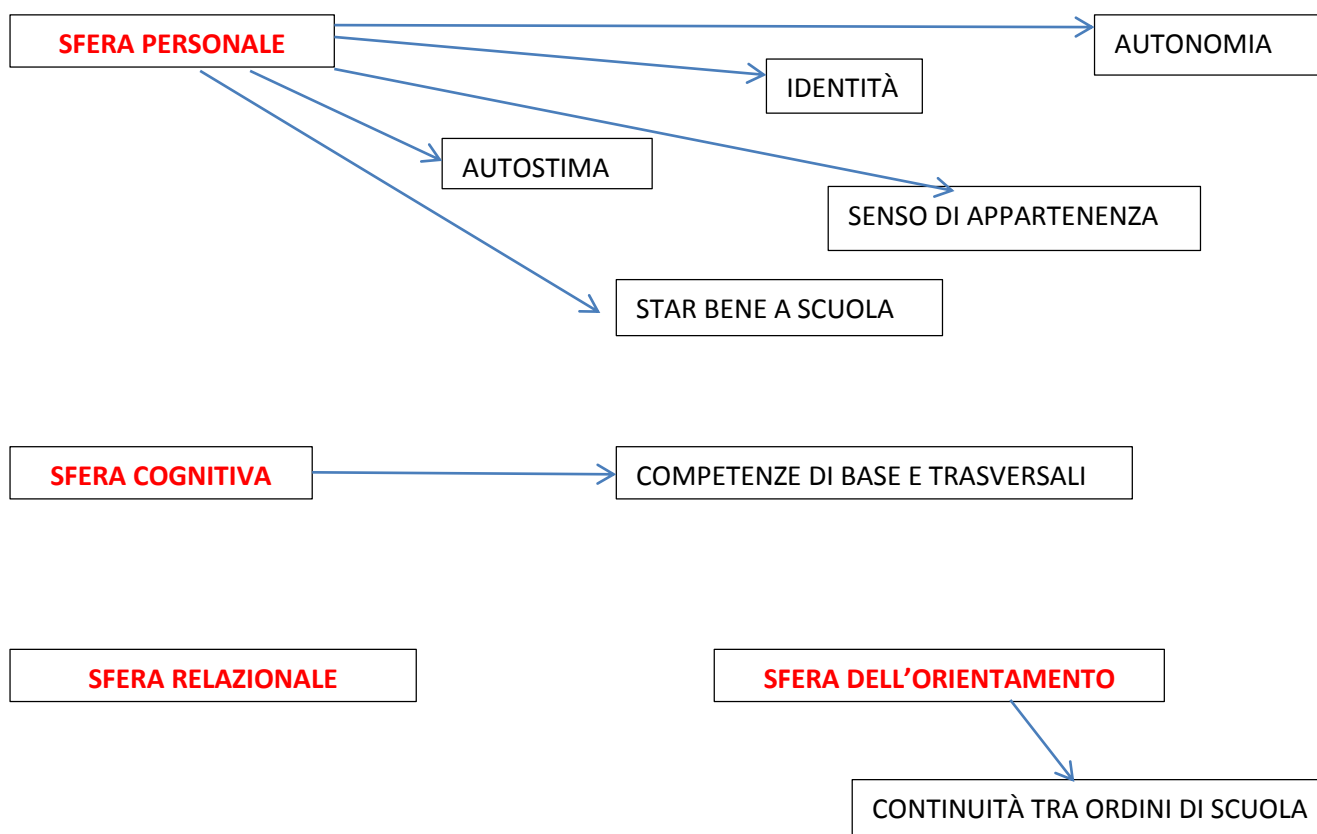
SFERA PERSONALE

AUTONOMIA

IDENTITÀ

AUTOSTIMA

SENSO DI APPARTENENZA

STAR BENE A SCUOLA

SFERA COGNITIVA

COMPETENZE DI BASE E TRASVERSALI

SFERA RELAZIONALE

SFERA DELL'ORIENTAMENTO

CONTINUITÀ TRA ORDINI DI SCUOLA